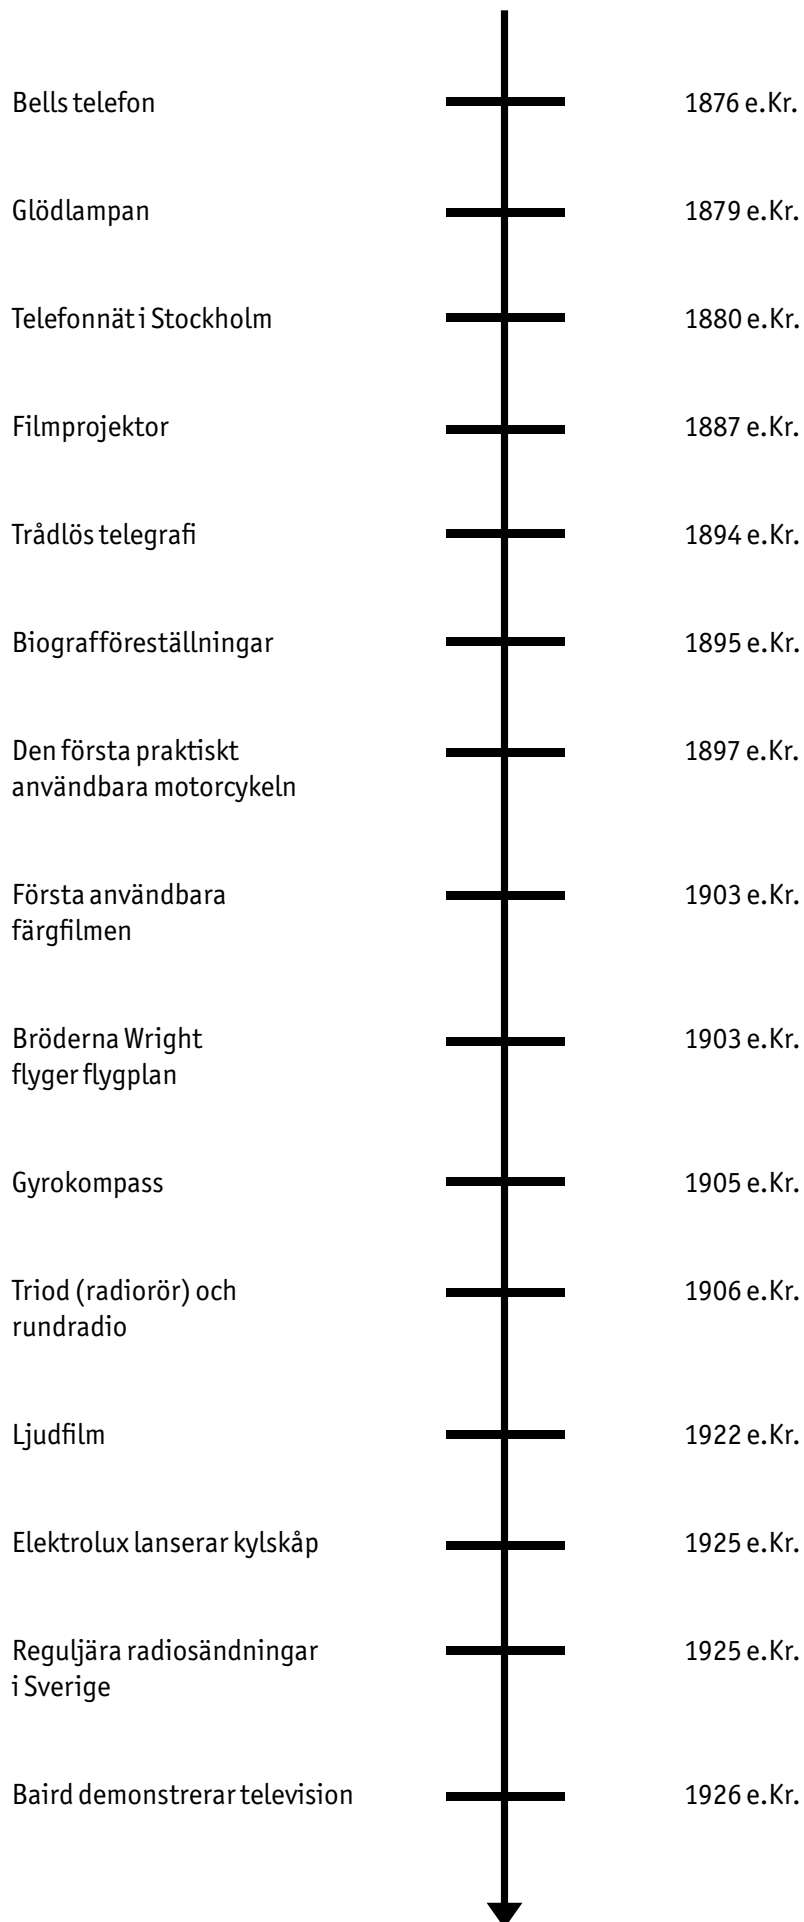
Bells telefon 1876 e.Kr.

Glödlampan 1879 e.Kr.

Telefonnät i Stockholm 1880 e.Kr.

Filmprojektor 1887 e.Kr.

Trådlös telegrafi 1894 e.Kr.

Biografföreställningar 1895 e.Kr.

Den första praktiskt användbara motorcykeln 1897 e.Kr.

Första användbara färgfilmen 1903 e.Kr.

Bröderna Wright flyger flygplan 1903 e.Kr.

Gyrokompass 1905 e.Kr.

Triod (radiorör) och rundradio 1906 e.Kr.

Ljudfilm 1922 e.Kr.

Elektrolux lanserar kylskåp 1925 e.Kr.

Reguljära radiosändningar i Sverige 1925 e.Kr.

Baird demonstrerar television 1926 e.Kr.